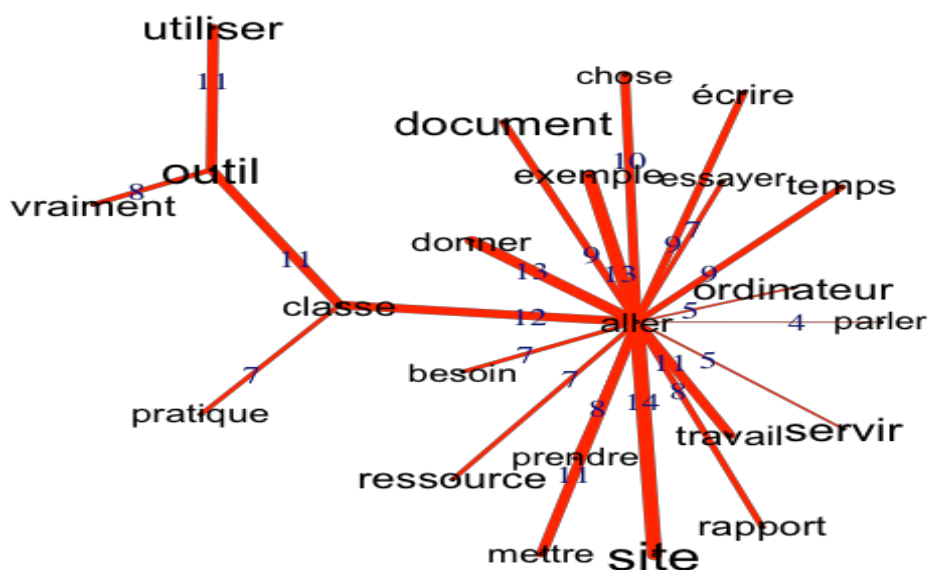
utiliser
11
outil
8
vraiment
11
classe
7
pratique
chose
écrire
document
10
exemple
essayer
temps
donner
9
9
7
13
13
9
ordinateur
12
aller
5
4
parler
7
besoin
7
11
5
8
14
8
travail
servir
prendre
ressource
11
rapport
mettre
site